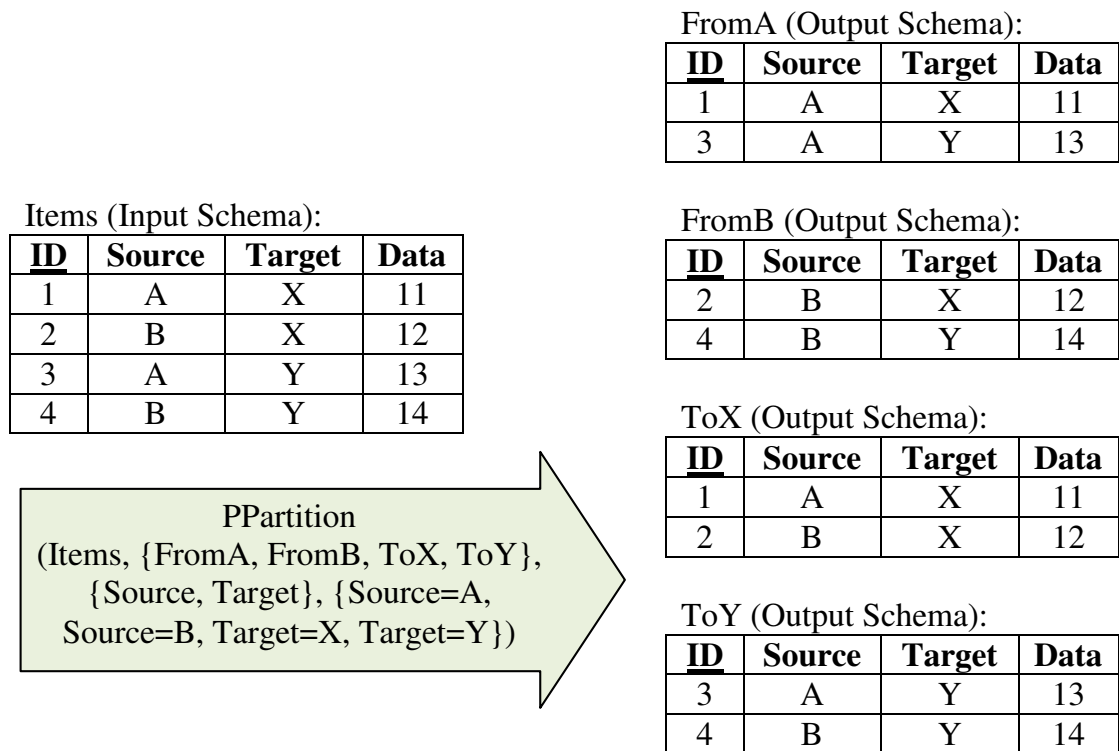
Items (Input Schema):

| ID | Source | Target | Data |
|---|---|---|---|
| 1 | A | X | 11 |
| 2 | B | X | 12 |
| 3 | A | Y | 13 |
| 4 | B | Y | 14 |

PPartition (Items, {FromA, FromB, ToX, ToY}, {Source, Target}, {Source=A, Source=B, Target=X, Target=Y})

FromA (Output Schema):

| ID | Source | Target | Data |
|---|---|---|---|
| 1 | A | X | 11 |
| 3 | A | Y | 13 |

FromB (Output Schema):

| ID | Source | Target | Data |
|---|---|---|---|
| 2 | B | X | 12 |
| 4 | B | Y | 14 |

ToX (Output Schema):

| ID | Source | Target | Data |
|---|---|---|---|
| 1 | A | X | 11 |
| 2 | B | X | 12 |

ToY (Output Schema):

| ID | Source | Target | Data |
|---|---|---|---|
| 3 | A | Y | 13 |
| 4 | B | Y | 14 |